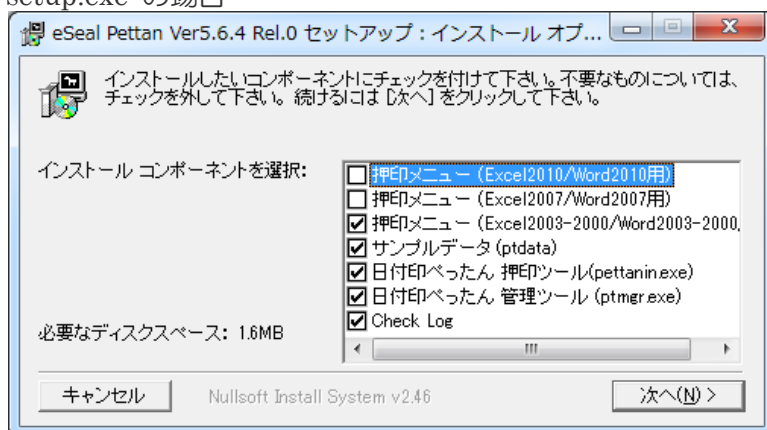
setup.exe の場合

eSeal Pettan Ver5.6.4 Rel.0 セットアップ：インストール オプ...

インストールしたいコンポーネントにチェックを付けて下さい。不要なものについては、チェックを外して下さい。続けるには [次へ] をクリックして下さい。

インストール コンポーネントを選択:

☐ 押印メニュー (Excel2010/Word2010用)
☐ 押印メニュー (Excel2007/Word2007用)
☑ 押印メニュー (Excel2003-2000/Word2003-2000,
☑ サンプルデータ (ptdata)
☑ 日付印ぺったん 押印ツール(pettanin.exe)
☑ 日付印ぺったん 管理ツール (ptmgr.exe)
☑ Check Log

必要なディスクスペース: 1.6MB

キャンセル

Nullsoft Install System v2.46

次へ(N) >